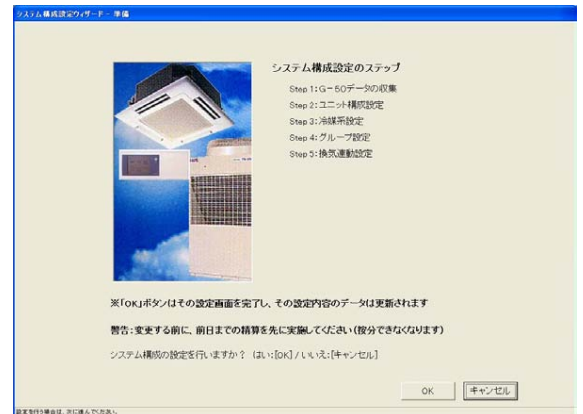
システム構成設定ウィザード - 準備

システム構成設定のステップ

Step 1：G－50データの収集
Step 2：ユニット構成設定
Step 3：冷媒系設定
Step 4：グループ設定
Step 5：換気連動設定

※「OK」ボタンはその設定画面を完了し、その設定内容のデータは更新されます

警告：変更する前に、前日までの精算を先に実施してください（按分できなくなります）

システム構成の設定を行いますか？ （はい：[OK] / いいえ：[キャンセル]

OK
キャンセル

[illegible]